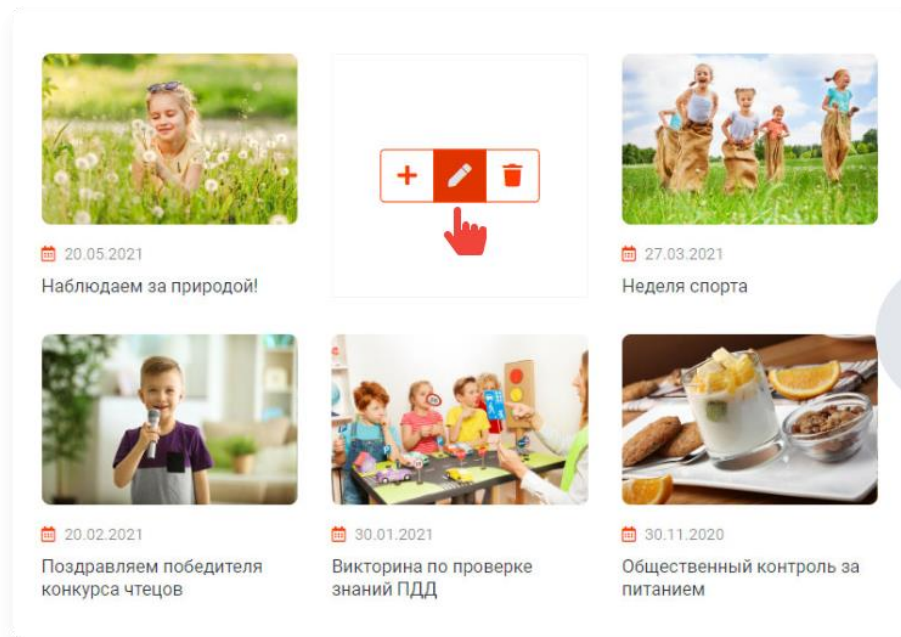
20.05.2021

Наблюдаем за природой!

27.03.2021

Неделя спорта

20.02.2021

Поздравляем победителя конкурса чтецов

30.01.2021

Викторина по проверке знаний ПДД

30.11.2020

Общественный контроль за питанием